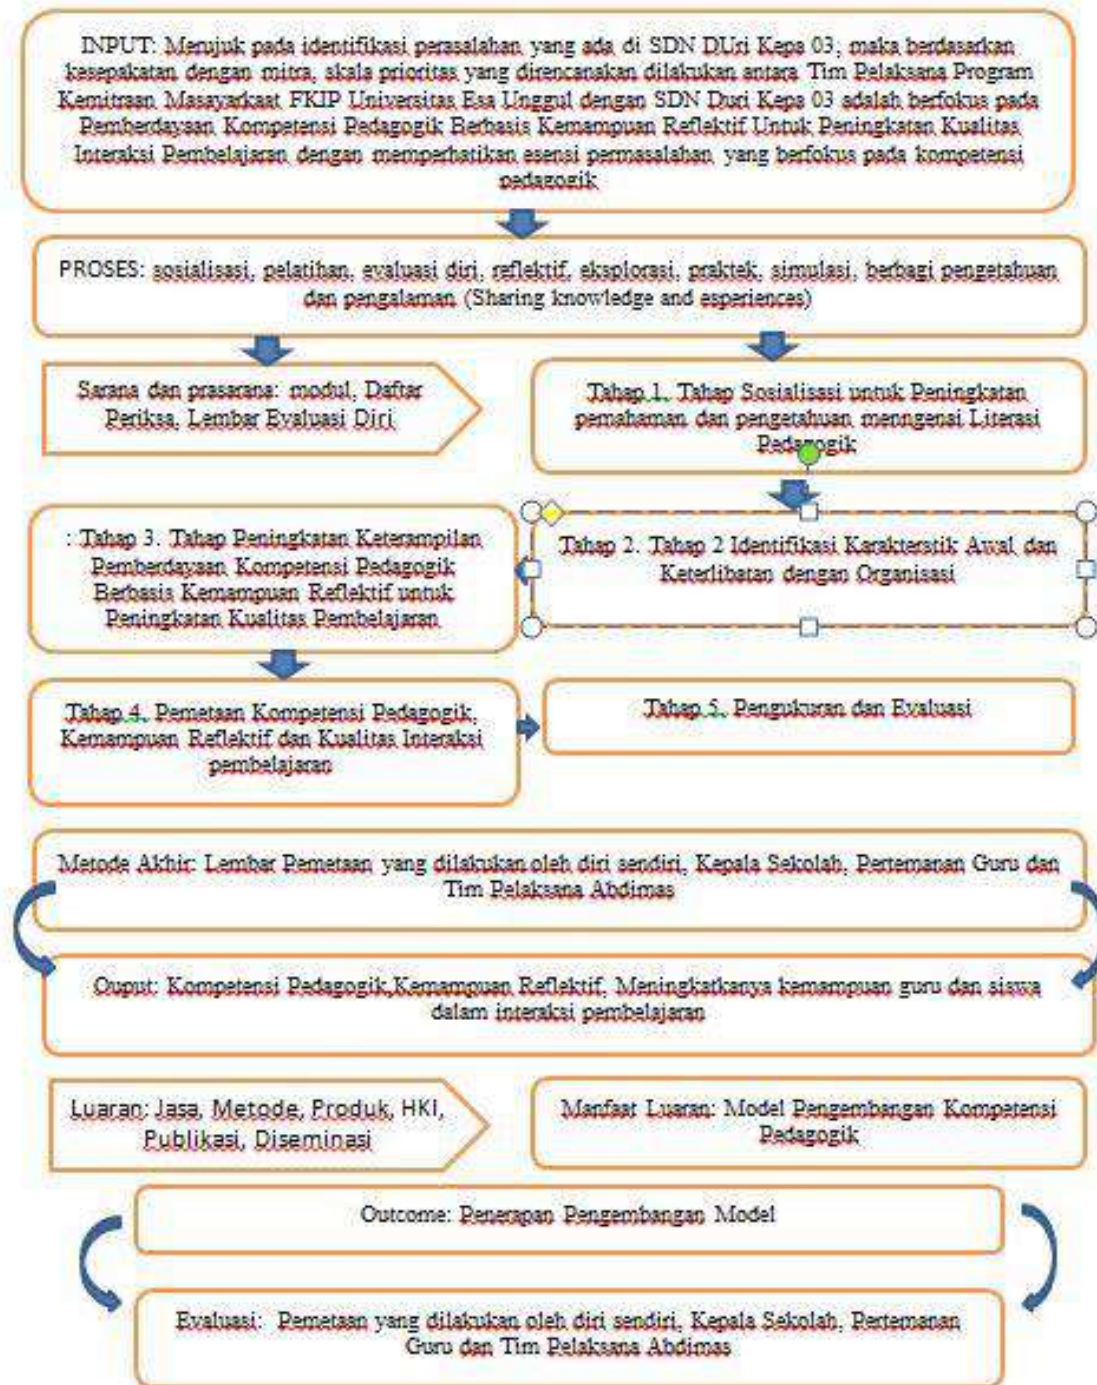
INPUT: Merujuk pada identifikasi perasalahan yang ada di SDN DUri Kepa 03, maka berdasarkan kesepakatan dengan mitra, skala prioritas yang direncanakan dilakukan antara Tim Pelaksana Program Kemitraan Masayarkaat FKIP Universitas Esa Unggul dengan SDN Duri Kepa 03 adalah berfokus pada Pemberdayaan Kompetensi Pedagogik Berbasis Kemampuan Reflektif Untuk Peningkatan Kualitas Interaksi Pembelajaran dengan memperhatikan esensi permasalahan yang berfokus pada kompetensi pedagogik

PROSES: sosialisasi, pelatihan, evaluasi diri, reflektif, eksplorasi, praktek, simulasi, berbagi pengetahuan dan pengalaman (Sharing knowledge and esperiences)

Sarana dan prasarana: modul, Daftar Periksa, Lembar Evaluasi Diri

Tahap 1. Tahap Sosialisasi untuk Peningkatan pemahaman dan pengetahuan menngenai Literasi Pedagogik

: Tahap 3. Tahap Peningkatan Keterampilan Pemberdayaan Kompetensi Pedagogik Berbasis Kemampuan Reflektif untuk Peningkatan Kualitas Pembelajaran

Tahap 2. Tahap 2 Identifikasi Karakterstik Awal dan Keterlibatan dengan Organisasi

Tahap 4. Pemetaan Kompetensi Pedagogik, Kemampuan Reflektif dan Kualitas Interaksi pembelajaran

Tahap 5. Pengukuran dan Evaluasi

Metode Akhir: Lembar Pemetaan yang dilakukan oleh diri sendiri, Kepala Sekolah, Pertemanan Guru dan Tim Pelaksana Abdimas

Ouput: Kompetensi Pedagogik,Kemampuan Reflektif, Meningkatkanya kemampuan guru dan siswa dalam interaksi pembelajaran

Luaran: Jasa, Metode, Produk, HKI, Publikasi, Diseminasi

Manfaat Luaran: Model Pengembangan Kompetensi Pedagogik

Outcome: Penerapan Pengembangan Model

Evaluasi: Pemetaan yang dilakukan oleh diri sendiri, Kepala Sekolah, Pertemanan Guru dan Tim Pelaksana Abdimas